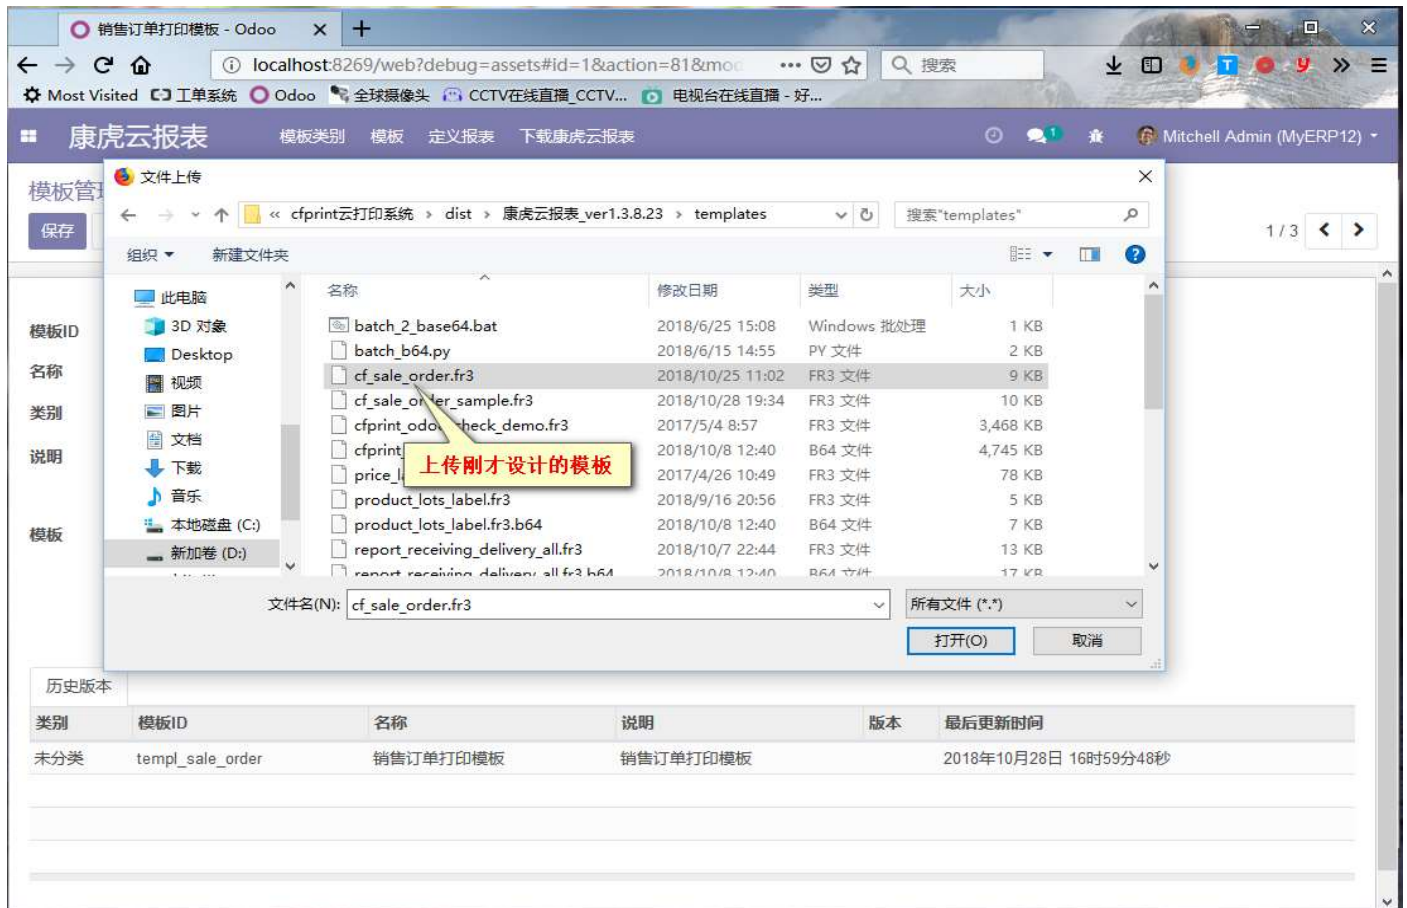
销售订单打印模板 - Odoo ×
localhost:8269/web?debug=assets#id=1&action=81&mo
搜索
Most Visited 工单系统 Odoo 全球摄像头 CCTV在线直播_CCTV... 电视台在线直播 - 好...

康虎云报表 模板类别 模板 定义报表 下载康虎云报表
Mitchell Admin (MyERP12)

模板管
保存
1 / 3

模板ID
名称
类别
说明
模板

文件上传
« cfprint云打印系统 › dist › 康虎云报表_ver1.3.8.23 › templates
搜索"templates"
组织 ▾ 新建文件夹

此电脑
3D 对象
Desktop
视频
图片
文档
下载
音乐
本地磁盘 (C:)
新加卷 (D:)

| 名称 | 修改日期 | 类型 | 大小 |
|---|---|---|---|
| batch_2_base64.bat | 2018/6/25 15:08 | Windows 批处理 | 1 KB |
| batch_b64.py | 2018/6/15 14:55 | PY 文件 | 2 KB |
| cf_sale_order.fr3 | 2018/10/25 11:02 | FR3 文件 | 9 KB |
| cf_sale_or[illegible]er_sample.fr3 | 2018/10/28 19:34 | FR3 文件 | 10 KB |
| cfprint_odo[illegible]heck_demo.fr3 | 2017/5/4 8:57 | FR3 文件 | 3,468 KB |
| cfprint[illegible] | 2018/10/8 12:40 | B64 文件 | 4,745 KB |
| price_l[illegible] | 2017/4/26 10:49 | FR3 文件 | 78 KB |
| product_lots_label.fr3 | 2018/9/16 20:56 | FR3 文件 | 5 KB |
| product_lots_label.fr3.b64 | 2018/10/8 12:40 | B64 文件 | 7 KB |
| report_receiving_delivery_all.fr3 | 2018/10/7 22:44 | FR3 文件 | 13 KB |
| report_receiving_delivery_all.fr3.b64 | 2018/10/8 12:40 | B64 文件 | 17 KB |

上传刚才设计的模板

文件名(N): cf_sale_order.fr3
所有文件 (*.*)
打开(O) 取消

历史版本

| 类别 | 模板ID | 名称 | 说明 | 版本 | 最后更新时间 |
|---|---|---|---|---|---|
| 未分类 | templ_sale_order | 销售订单打印模板 | 销售订单打印模板 | | 2018年10月28日 16时59分48秒 |